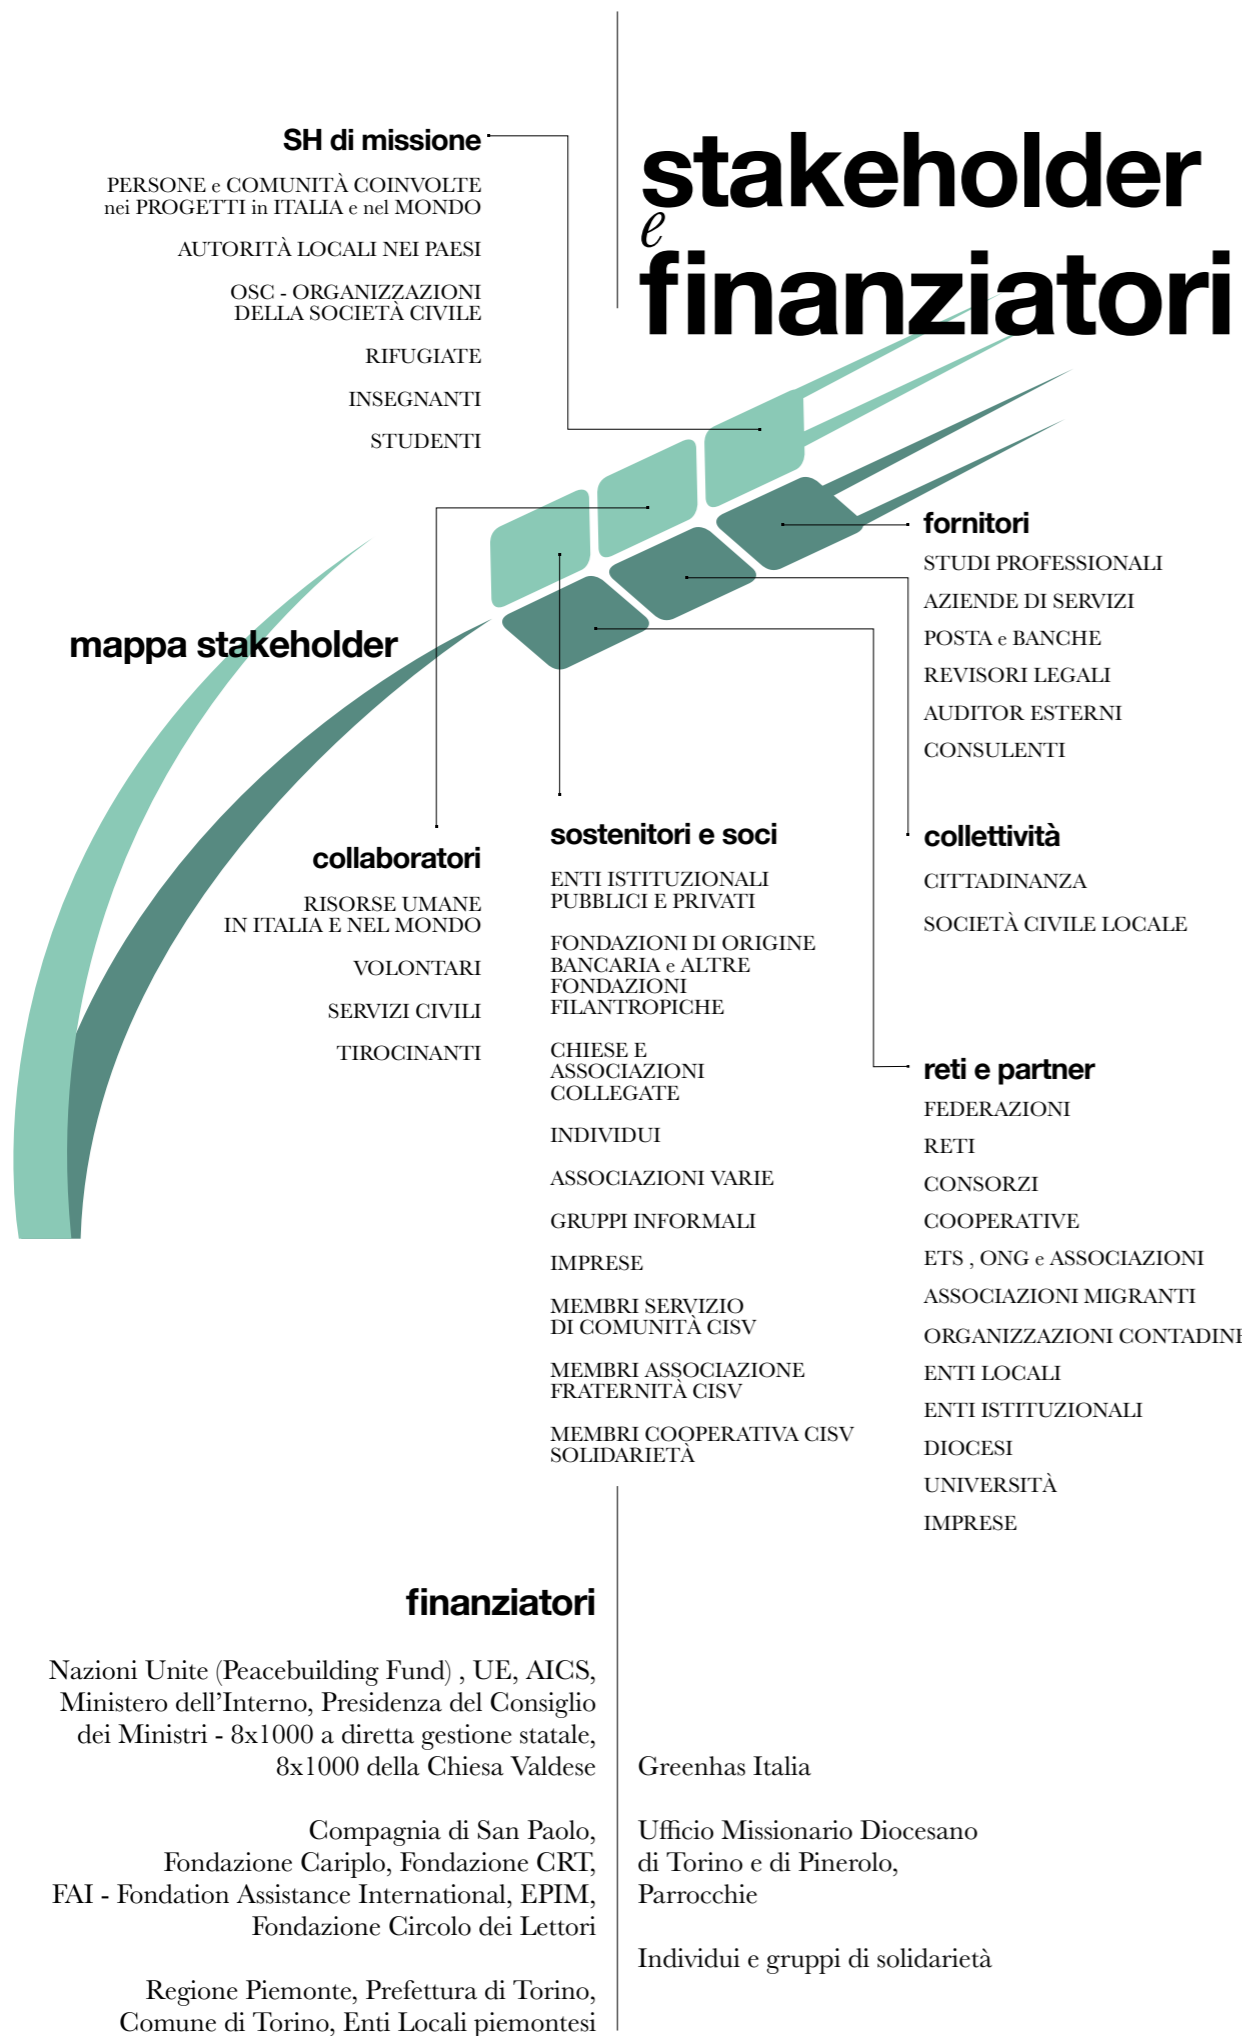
stakeholder
e
finanziatori

SH di missione

PERSONE e COMUNITÀ COINVOLTE nei PROGETTI in ITALIA e nel MONDO

AUTORITÀ LOCALI NEI PAESI

OSC - ORGANIZZAZIONI DELLA SOCIETÀ CIVILE

RIFUGIATE

INSEGNANTI

STUDENTI

mappa stakeholder

fornitori

STUDI PROFESSIONALI

AZIENDE DI SERVIZI

POSTA e BANCHE

REVISORI LEGALI

AUDITOR ESTERNI

CONSULENTI

collaboratori

RISORSE UMANE IN ITALIA E NEL MONDO

VOLONTARI

SERVIZI CIVILI

TIROCINANTI

sostenitori e soci

ENTI ISTITUZIONALI PUBBLICI E PRIVATI

FONDAZIONI DI ORIGINE BANCARIA e ALTRE FONDAZIONI FILANTROPICHE

CHIESE E ASSOCIAZIONI COLLEGATE

INDIVIDUI

ASSOCIAZIONI VARIE

GRUPPI INFORMALI

IMPRESE

MEMBRI SERVIZIO DI COMUNITÀ CISV

MEMBRI ASSOCIAZIONE FRATERNITÀ CISV

MEMBRI COOPERATIVA CISV SOLIDARIETÀ

collettività

CITTADINANZA

SOCIETÀ CIVILE LOCALE

reti e partner

FEDERAZIONI

RETI

CONSORZI

COOPERATIVE

ETS , ONG e ASSOCIAZIONI

ASSOCIAZIONI MIGRANTI

ORGANIZZAZIONI CONTADINE

ENTI LOCALI

ENTI ISTITUZIONALI

DIOCESI

UNIVERSITÀ

IMPRESE

finanziatori

Nazioni Unite (Peacebuilding Fund) , UE, AICS, Ministero dell’Interno, Presidenza del Consiglio dei Ministri - 8x1000 a diretta gestione statale, 8x1000 della Chiesa Valdese

Compagnia di San Paolo, Fondazione Cariplo, Fondazione CRT, FAI - Fondation Assistance International, EPIM, Fondazione Circolo dei Lettori

Regione Piemonte, Prefettura di Torino, Comune di Torino, Enti Locali piemontesi

Greenhas Italia

Ufficio Missionario Diocesano di Torino e di Pinerolo, Parrocchie

Individui e gruppi di solidarietà